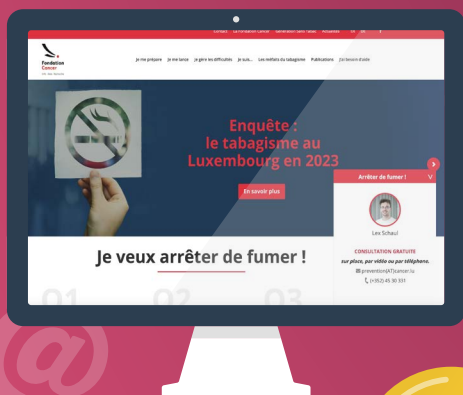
Contact La Fondation Cancer Génération Sans Tabac Actualités FR EN

Fondation Cancer

Je me prépare Je me lance Je gère les difficultés Je suis... Les méfaits du tabagisme Publications J'ai besoin d'aide

Enquête : le tabagisme au Luxembourg en 2023

En savoir plus

Arrêter de fumer !

Lex Schaul

CONSULTATION GRATUITE

sur place, par vidéo ou par téléphone.

prevention[AT]cancer.lu

(+352) 45 30 331

Je veux arrêter de fumer !

01 02 03